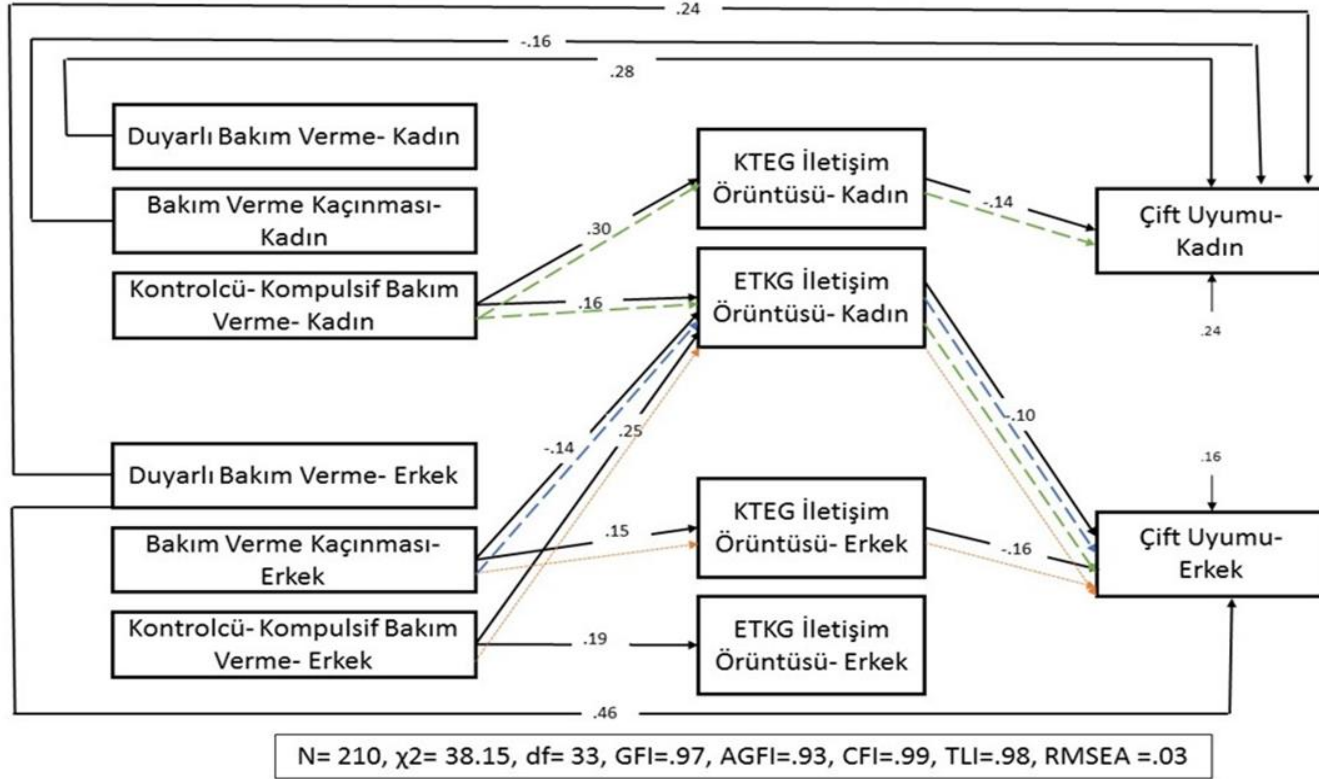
.24

-.16

.28

Duyarlı Bakım Verme- Kadın

Bakım Verme Kaçınması- Kadın

Kontrolcü- Kompulsif Bakım Verme- Kadın

KTEG İletişim Örüntüsü- Kadın

ETKG İletişim Örüntüsü- Kadın

Çift Uyumu- Kadın

.30

.16

-.14

.24

-.10

-.14

.25

Duyarlı Bakım Verme- Erkek

Bakım Verme Kaçınması- Erkek

Kontrolcü- Kompulsif Bakım Verme- Erkek

KTEG İletişim Örüntüsü- Erkek

ETKG İletişim Örüntüsü- Erkek

Çift Uyumu- Erkek

.15

-.16

.16

.19

.46

N= 210, χ2= 38.15, df= 33, GFI=.97, AGFI=.93, CFI=.99, TLI=.98, RMSEA =.03